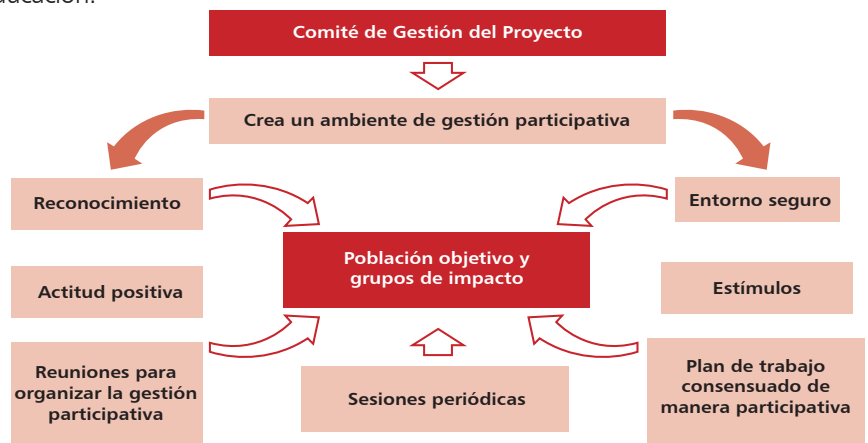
ducación.

Comité de Gestión del Proyecto

Crea un ambiente de gestión participativa

Reconocimiento

Entorno seguro

Población objetivo y grupos de impacto

Actitud positiva

Estímulos

Reuniones para organizar la gestión participativa

Sesiones periódicas

Plan de trabajo consensuado de manera participativa